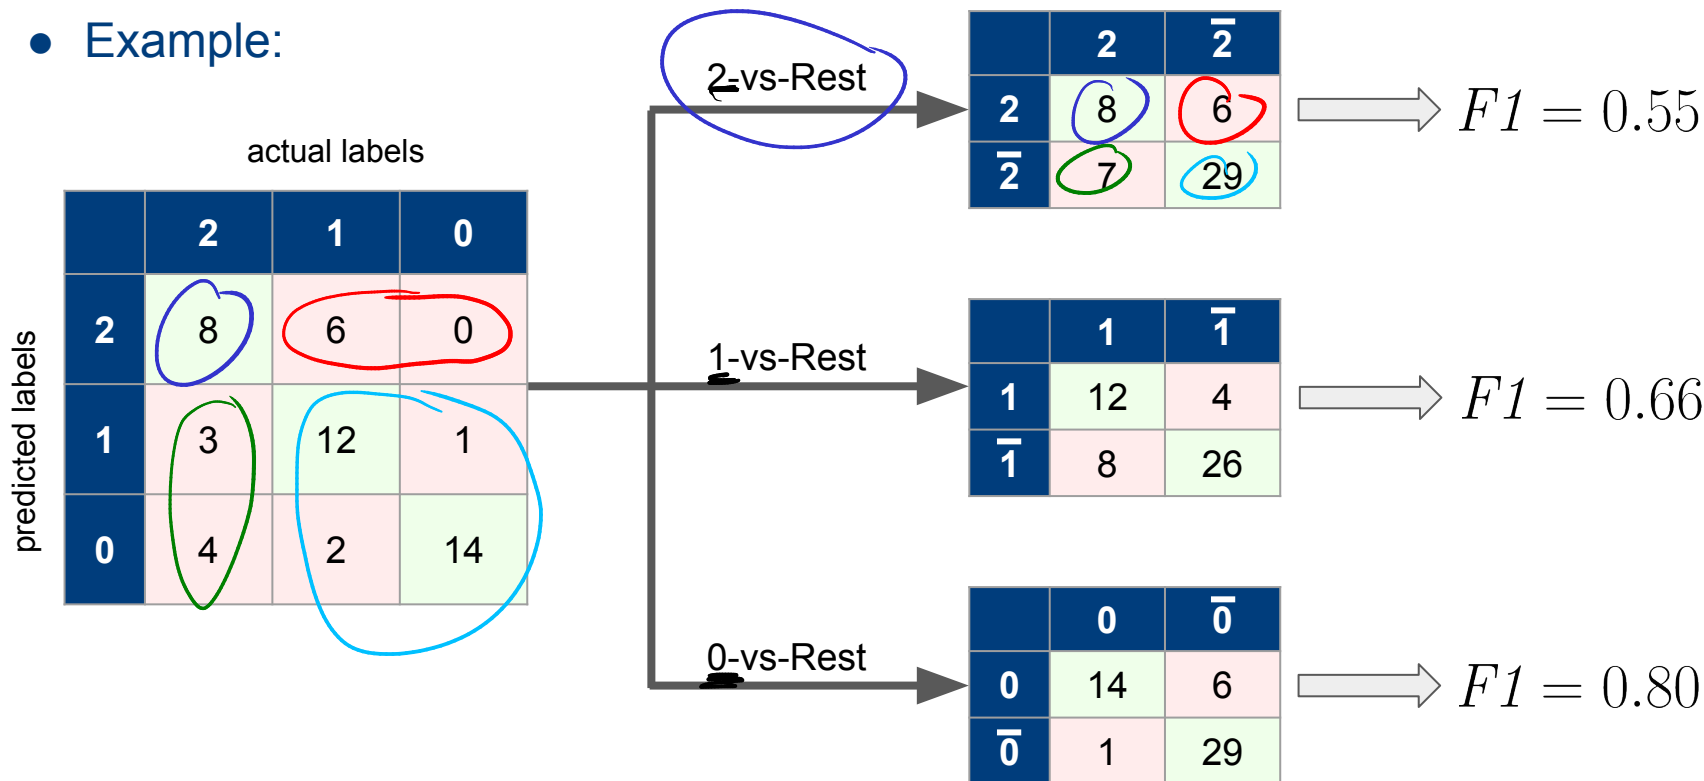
• Example:

actual labels

predicted labels

| | 2 | 1 | 0 |
|---|---|---|---|
| 2 | 8 | 6 | 0 |
| 1 | 3 | 12 | 1 |
| 0 | 4 | 2 | 14 |

2-vs-Rest

| | 2 | $\bar{2}$ |
|---|---|---|
| 2 | 8 | 6 |
| $\bar{2}$ | 7 | 29 |

$F1 = 0.55$

1-vs-Rest

| | 1 | $\bar{1}$ |
|---|---|---|
| 1 | 12 | 4 |
| $\bar{1}$ | 8 | 26 |

$F1 = 0.66$

0-vs-Rest

| | 0 | $\bar{0}$ |
|---|---|---|
| 0 | 14 | 6 |
| $\bar{0}$ | 1 | 29 |

$F1 = 0.80$